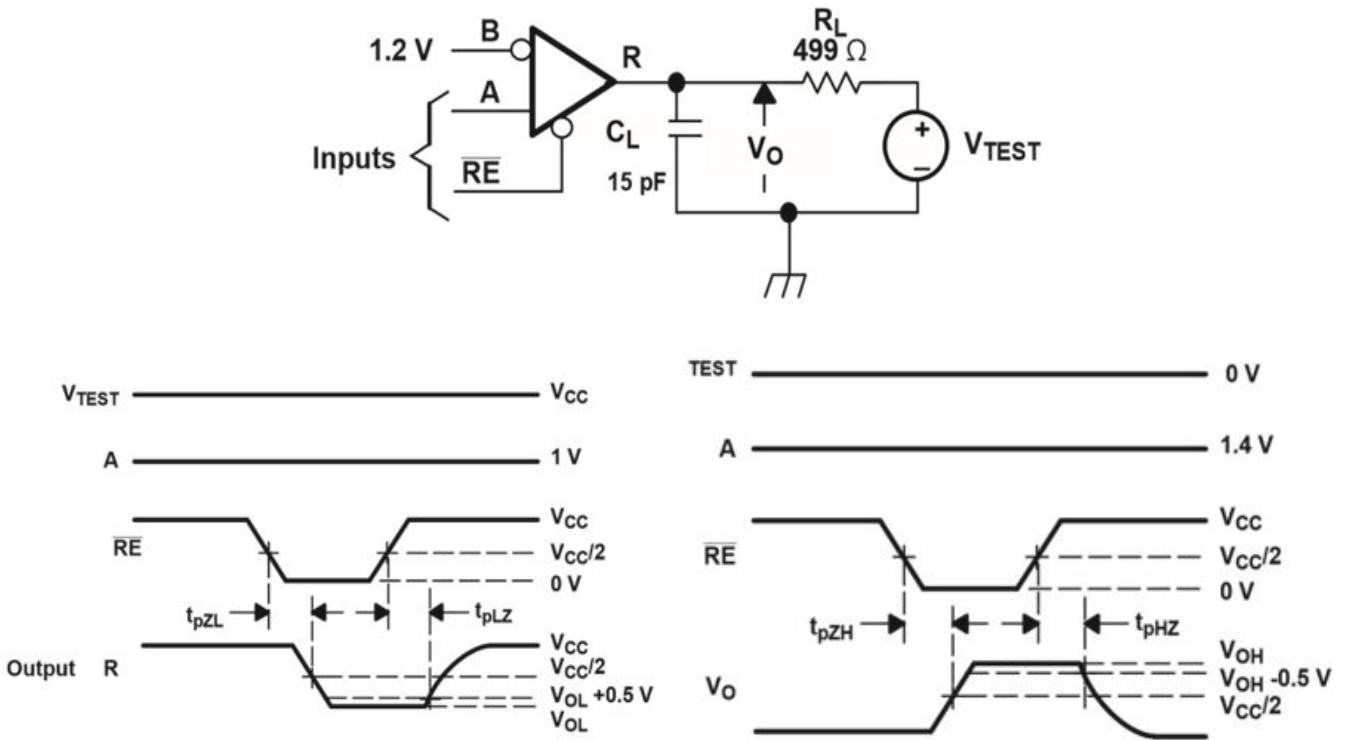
1.2 V
B
A
R
Inputs
$\overline{RE}$
$R_L$
499 Ω
$C_L$
15 pF
$V_O$
+
–
$V_{TEST}$

$V_{TEST}$
$V_{CC}$
A
1 V
$V_{CC}$
$\overline{RE}$
$V_{CC}/2$
0 V
$t_{pZL}$
$t_{pLZ}$
Output R
$V_{CC}$
$V_{CC}/2$
$V_{OL}$ +0.5 V
$V_{OL}$

TEST
0 V
A
1.4 V
$V_{CC}$
$\overline{RE}$
$V_{CC}/2$
0 V
$t_{pZH}$
$t_{pHZ}$
$V_{OH}$
$V_O$
$V_{OH}$ -0.5 V
$V_{CC}/2$